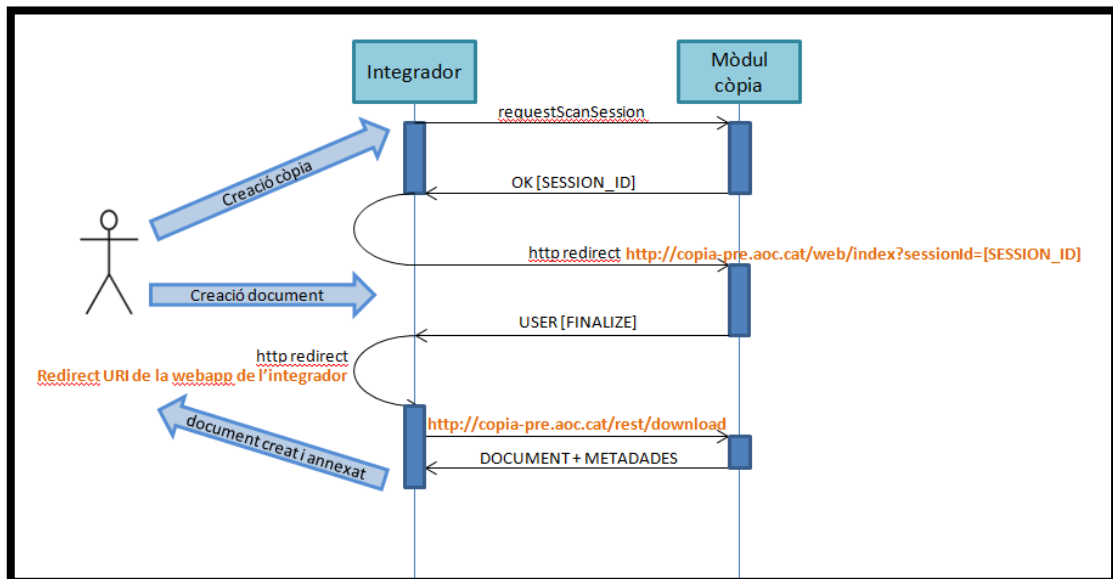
Integrador

Mòdul còpia

requestScanSession

Creació còpia

OK [SESSION_ID]

http redirect http://copia-pre.aoc.cat/web/index?sessionId=[SESSION_ID]

Creació document

USER [FINALIZE]

http redirect
Redirect URI de la webapp de l'integrador

http://copia-pre.aoc.cat/rest/download

document creat i annexat

DOCUMENT + METADADES